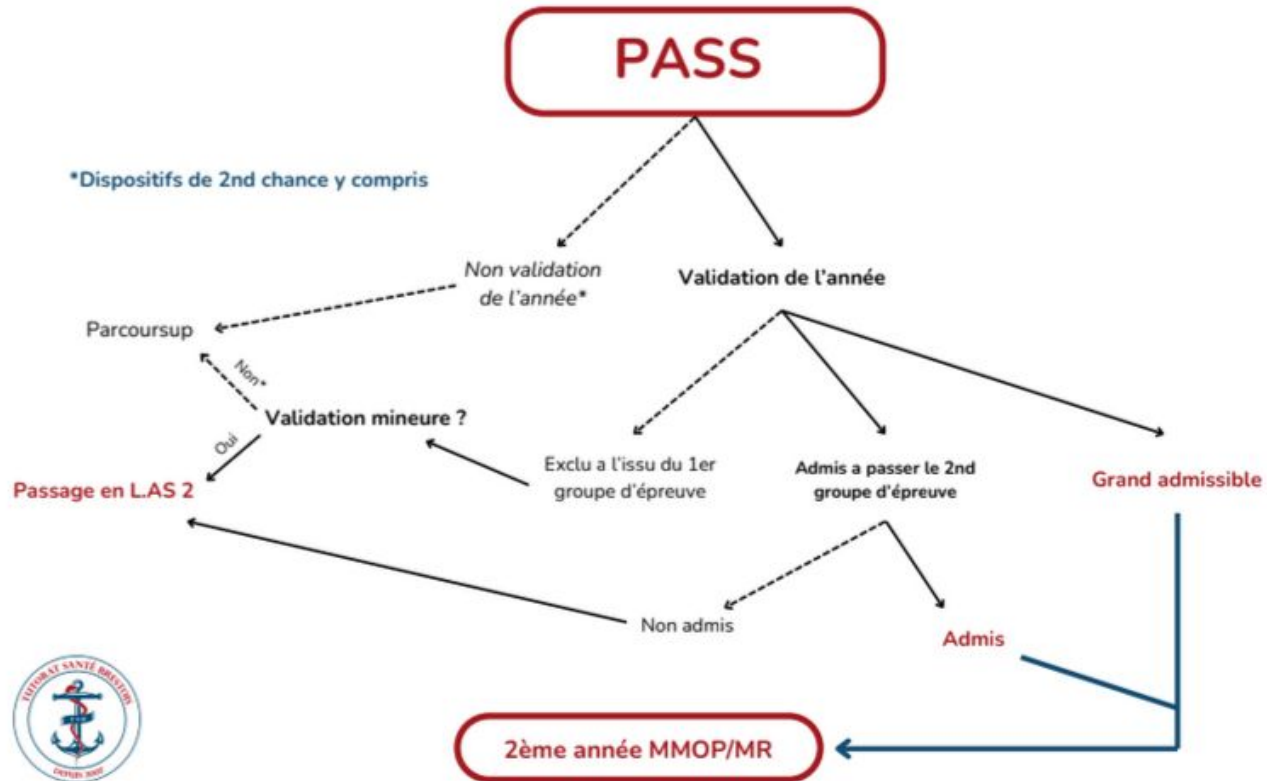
PASS

*Dispositifs de 2nd chance y compris

Non validation de l'année*

Validation de l'année

Parcoursup

Non*

Validation mineure ?

Oui

Passage en L.AS 2

Exclu a l'issu du 1er groupe d'épreuve

Admis a passer le 2nd groupe d'épreuve

Grand admissible

Non admis

Admis

TUTORAT SANTÉ BRESTOIS

DEPUIS 2007

2ème année MMOP/MR